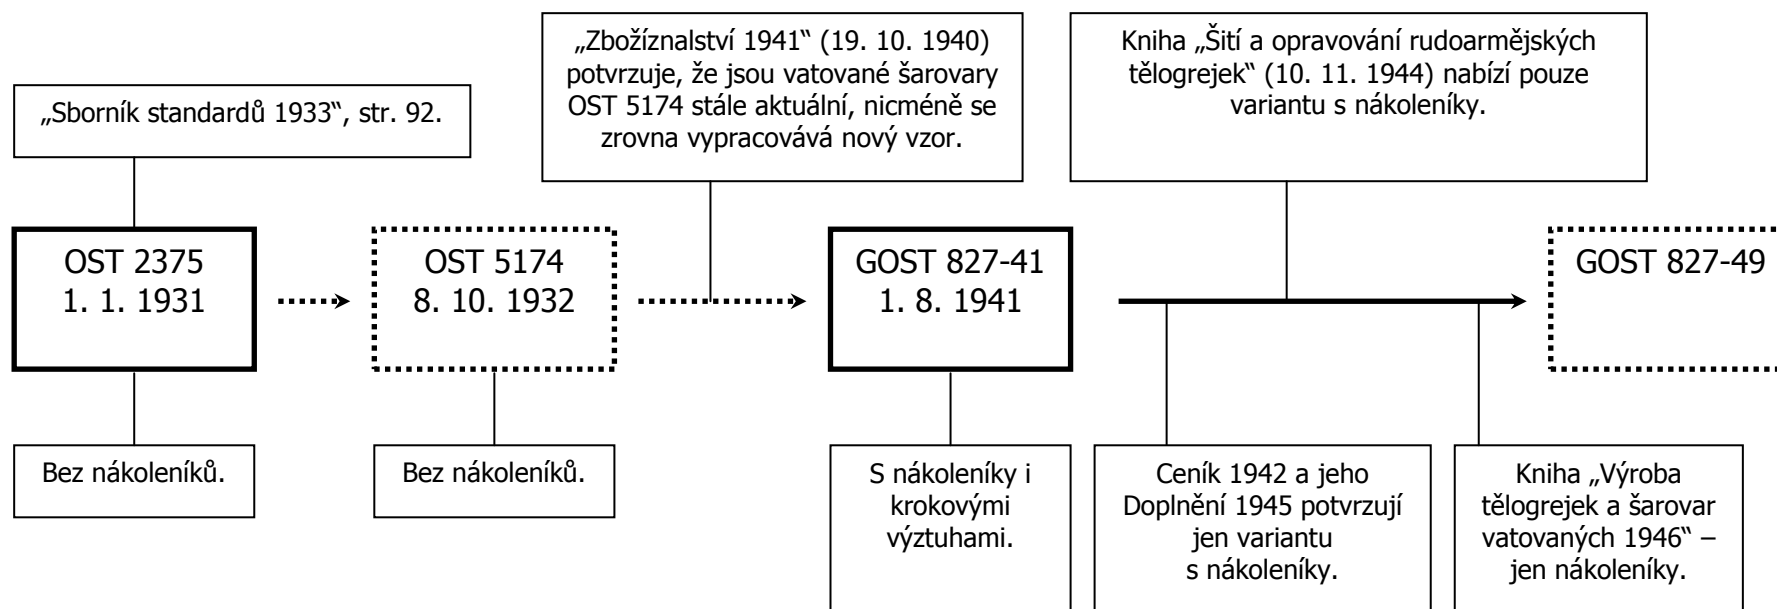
„Sborník standardů 1933“, str. 92.

OST 2375
1. 1. 1931

Bez nákoleníků.

OST 5174
8. 10. 1932

Bez nákoleníků.

„Zbožíznalství 1941“ (19. 10. 1940) potvrzuje, že jsou vatované šarovary OST 5174 stále aktuální, nicméně se zrovna vypracovává nový vzor.

GOST 827-41
1. 8. 1941

S nákoleníky i krokovými výztuhami.

Kniha „Šití a opravování rudoarmějských tělogrejek“ (10. 11. 1944) nabízí pouze variantu s nákoleníky.

Ceník 1942 a jeho Doplnění 1945 potvrzují jen variantu s nákoleníky.

Kniha „Výroba tělogrejek a šarovar vatovaných 1946“ – jen nákoleníky.

GOST 827-49